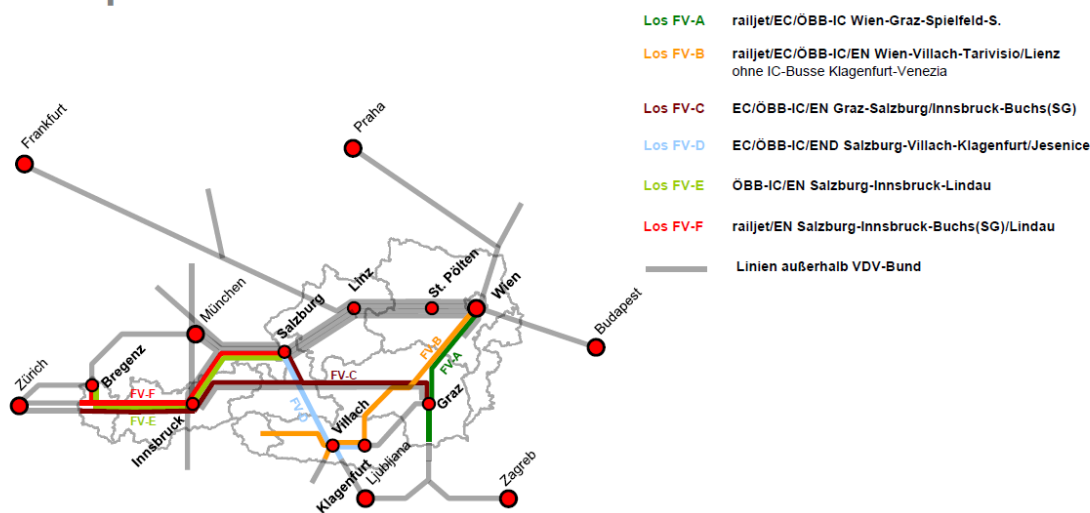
Frankfurt

Praha

München

Linz

St. Pölten

Wien

Budapest

Salzburg

Zürich

Bregenz

FV-F

FV-E

Innsbruck

FV-C

FV-D

FV-B

FV-A

Graz

Villach

Klagenfurt

Ljubljana

Zagreb

Los FV-A railjet/EC/ÖBB-IC Wien-Graz-Spielfeld-S.

Los FV-B railjet/EC/ÖBB-IC/EN Wien-Villach-Tarivisio/Lienz ohne IC-Busse Klagenfurt-Venezia

Los FV-C EC/ÖBB-IC/EN Graz-Salzburg/Innsbruck-Buchs(SG)

Los FV-D EC/ÖBB-IC/END Salzburg-Villach-Klagenfurt/Jesenice

Los FV-E ÖBB-IC/EN Salzburg-Innsbruck-Lindau

Los FV-F railjet/EN Salzburg-Innsbruck-Buchs(SG)/Lindau

Linien außerhalb VDV-Bund